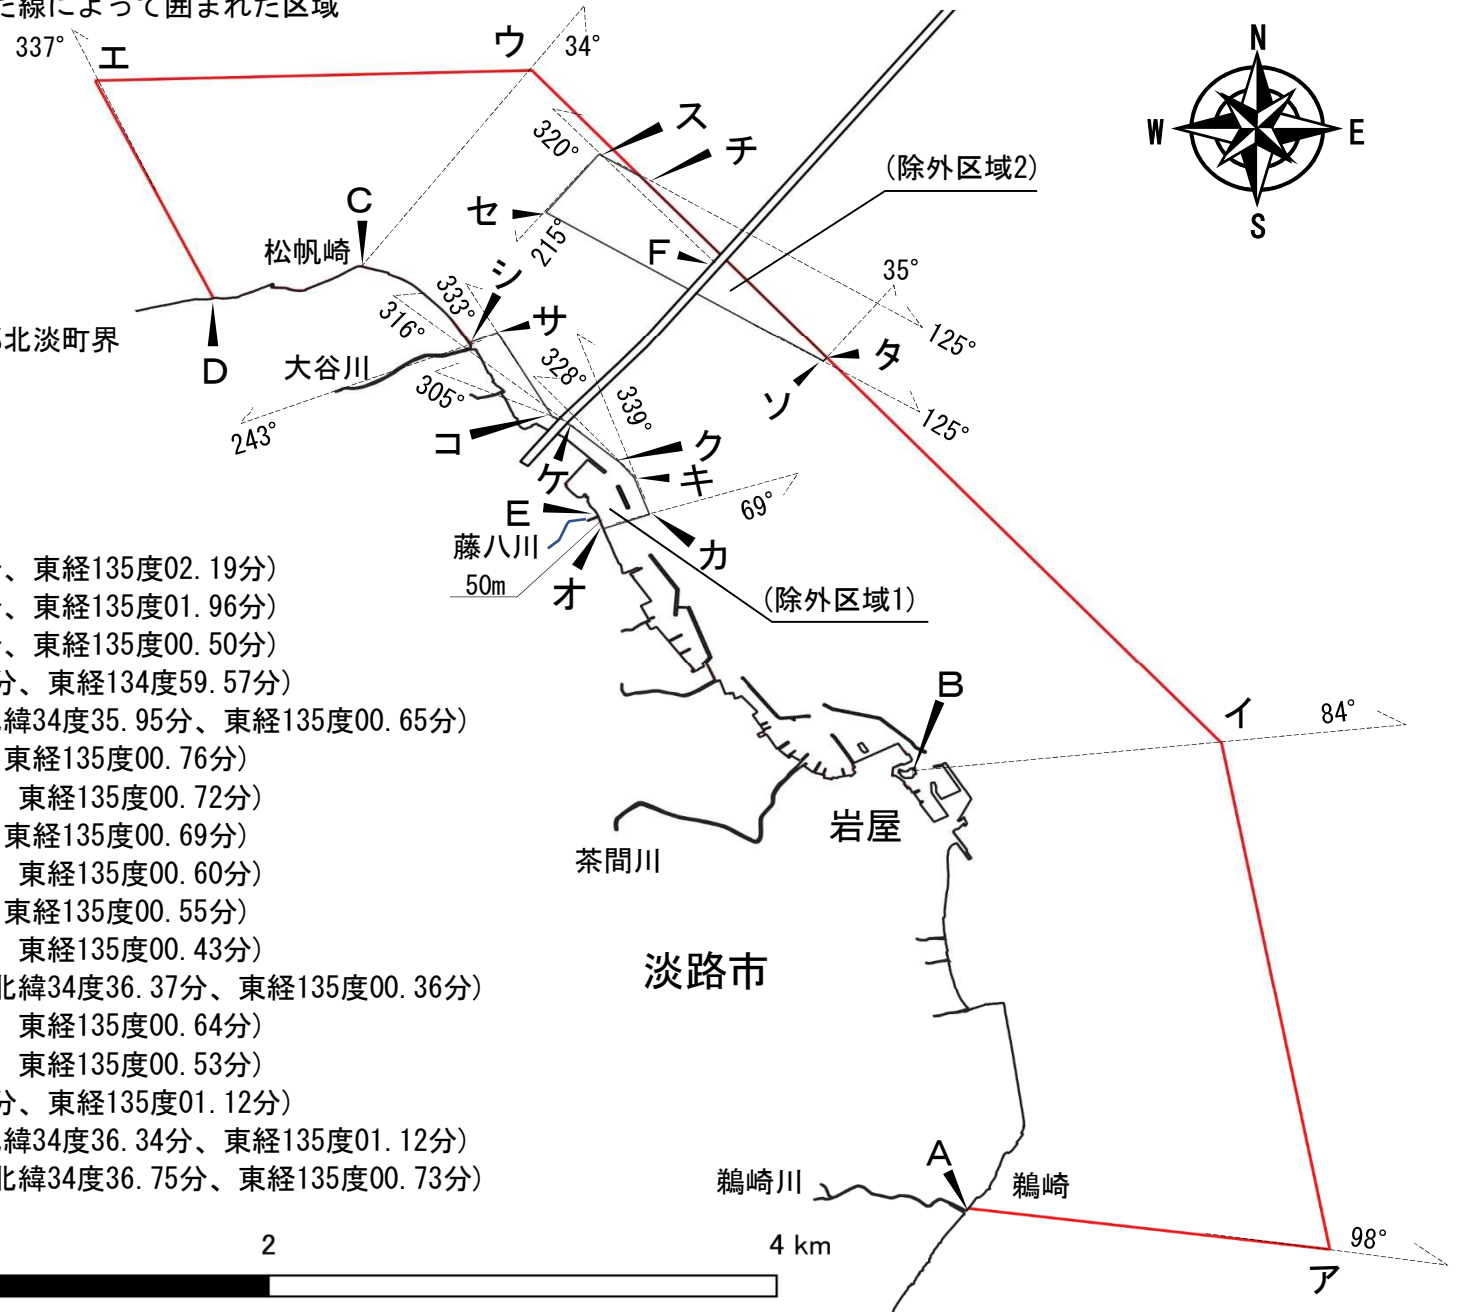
た線によって囲まれた区域

337° エ ウ 34°

N W E S

ス チ 320°

(除外区域2)

C セ 松帆崎 215° F

35°

シ 333° 316° サ

北淡町界 D 大谷川 328° タ 125°

305° 339° ソ 125°

243° コ ク

ケ キ 69°

E カ

藤八川 50m オ (除外区域1)

、東経135度02. 19分)
、東経135度01. 96分)
、東経135度00. 50分)
分、東経134度59. 57分)
緯34度35. 95分、東経135度00. 65分)
東経135度00. 76分)
東経135度00. 72分)
東経135度00. 69分)
東経135度00. 60分)
東経135度00. 55分)
東経135度00. 43分)
北緯34度36. 37分、東経135度00. 36分)
東経135度00. 64分)
東経135度00. 53分)
分、東経135度01. 12分)
緯34度36. 34分、東経135度01. 12分)
北緯34度36. 75分、東経135度00. 73分)

B イ 84°

岩屋

茶間川

淡路市

A

鵜崎川 鵜崎

98°

2 4 km ア